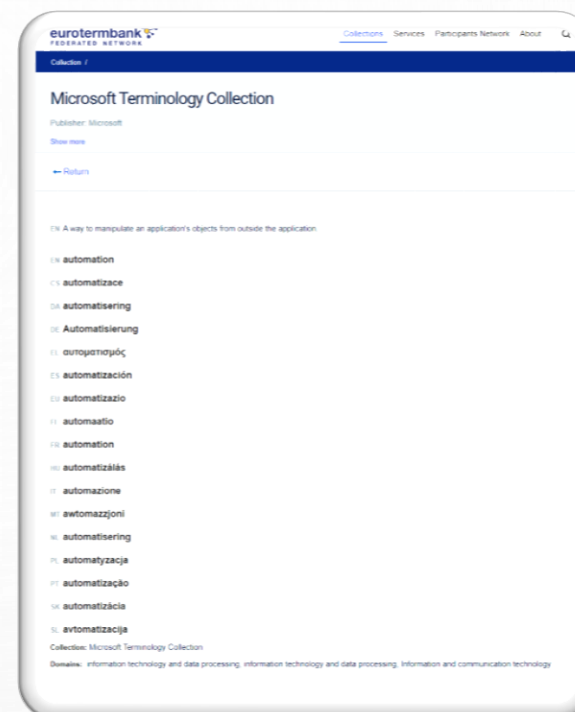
eurotermbank
FEDERATED NETWORK

Collections Services Participants Network About

Collection /

Microsoft Terminology Collection

Publisher: Microsoft

Show more

← Return

EN A way to manipulate an application's objects from outside the application

EN automation

CS automatizace

DA automatisering

DE Automatisierung

EL αυτοματισμός

ES automatización

EU automatizazio

FI automaatio

FR automation

HU automatizálás

IT automazione

MT awtomazzjoni

NL automatisering

PL automatyzacja

PT automatização

SK automatizácia

SL avtomatizacija

Collection: Microsoft Terminology Collection

Domains: information technology and data processing, information technology and data processing, Information and communication technology